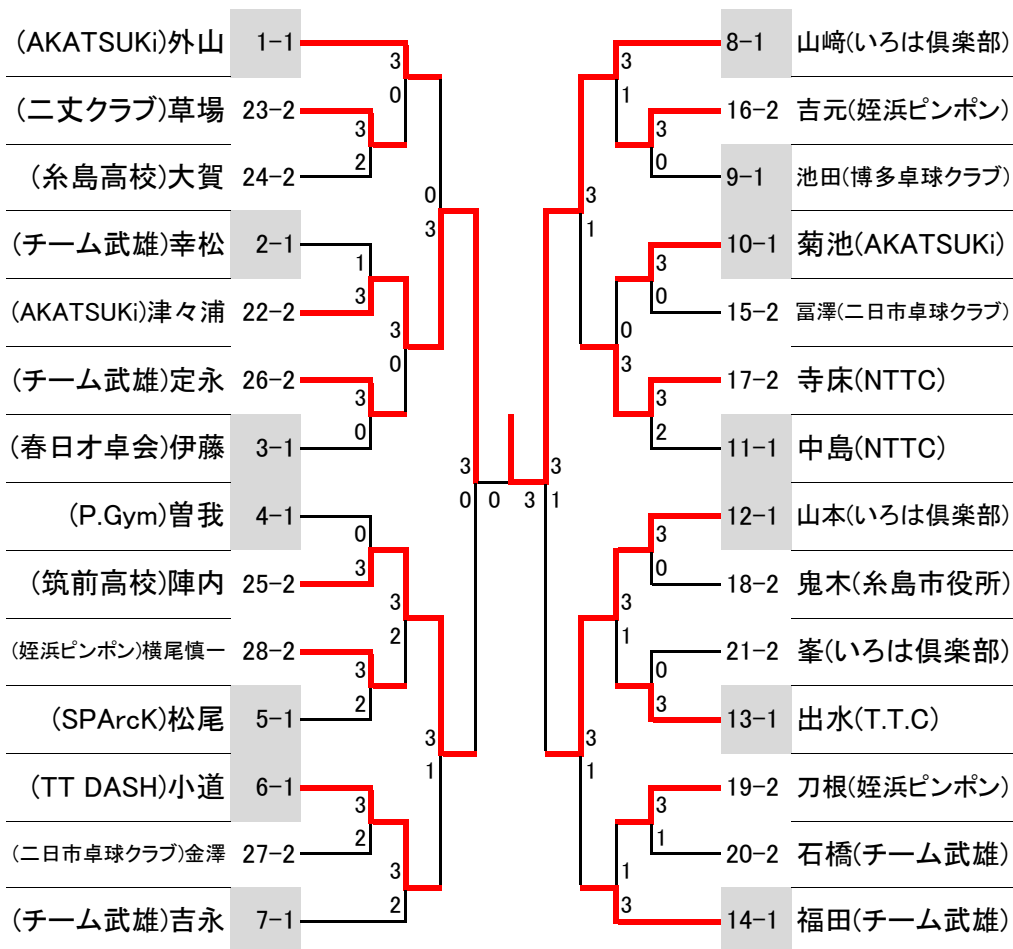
(AKATSUKi)外山 1−1
(二丈クラブ)草場 23−2
(糸島高校)大賀 24−2
(チーム武雄)幸松 2−1
(AKATSUKi)津々浦 22−2
(チーム武雄)定永 26−2
(春日オ卓会)伊藤 3−1
(P.Gym)曽我 4−1
(筑前高校)陣内 25−2
(姪浜ピンポン)横尾慎一 28−2
(SPArcK)松尾 5−1
(TT DASH)小道 6−1
(二日市卓球クラブ)金澤 27−2
(チーム武雄)吉永 7−1

3 0
3 2
0 3
1 3
3 0
3 0
3 0
0 3
3 2
3 2
3 1
3 2
3 2

3 0 0 3 3 1

8−1 山﨑(いろは倶楽部)
16−2 吉元(姪浜ピンポン)
9−1 池田(博多卓球クラブ)
10−1 菊池(AKATSUKi)
15−2 冨澤(二日市卓球クラブ)
17−2 寺床(NTTC)
11−1 中島(NTTC)
12−1 山本(いろは倶楽部)
18−2 鬼木(糸島市役所)
21−2 峯(いろは倶楽部)
13−1 出水(T.T.C)
19−2 刀根(姪浜ピンポン)
20−2 石橋(チーム武雄)
14−1 福田(チーム武雄)

3 1
3 0
3 1
3 0
0 3
3 2
3 0
3 1
0 3
3 1
3 1
1 3